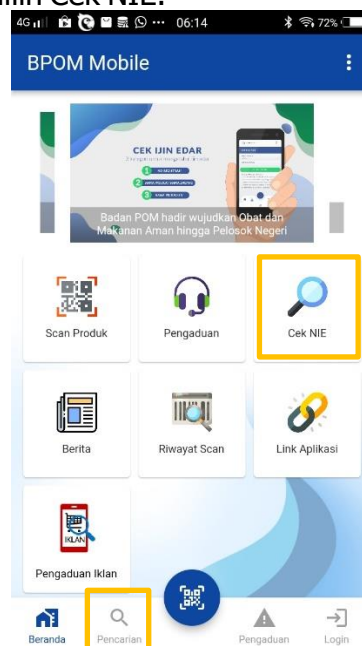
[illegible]ilih Cek NIE.

4G 06:14 72%

BPOM Mobile

CEK IJIN EDAR

1
2
3

Badan POM hadir wujudkan Obat dan Makanan Aman hingga Pelosok Negeri

Scan Produk

Pengaduan

Cek NIE

Berita

Riwayat Scan

Link Aplikasi

IKLAN

Pengaduan Iklan

Beranda

Pencarian

Pengaduan

Login